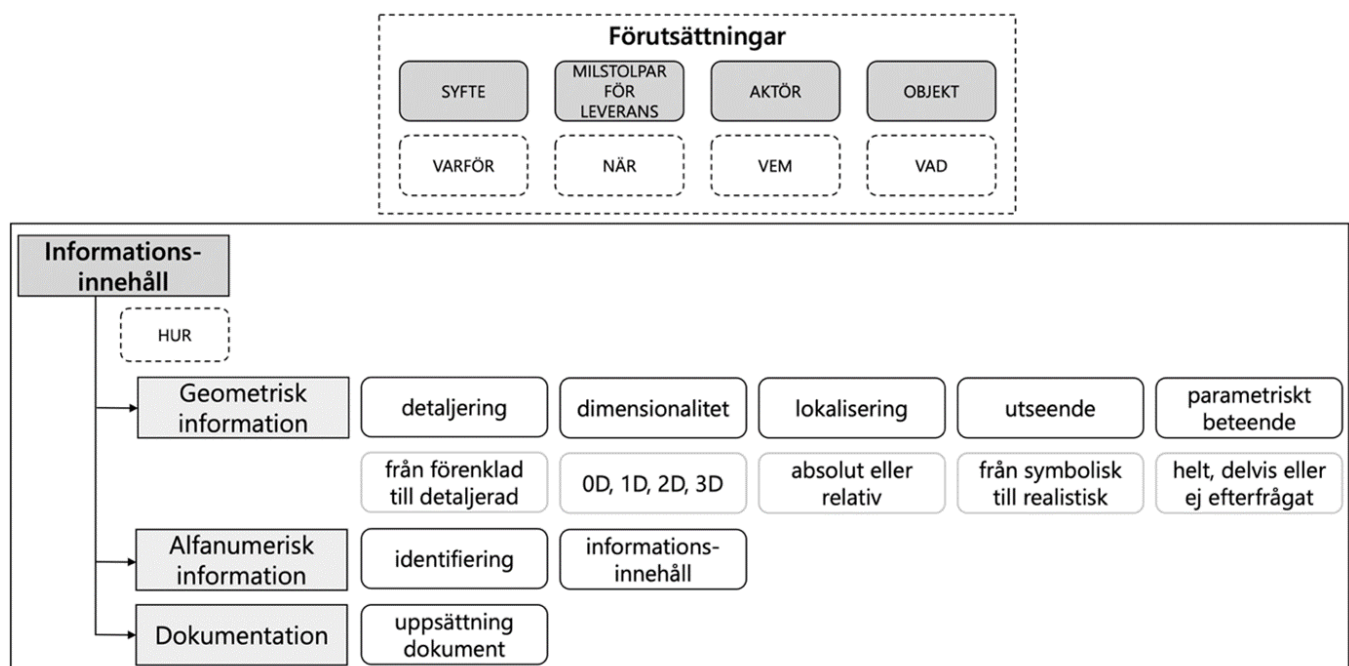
Förutsättningar

SYFTE

MILSTOLPAR FÖR LEVERANS

AKTÖR

OBJEKT

VARFÖR

NÄR

VEM

VAD

Informations-innehåll

HUR

Geometrisk information

detaljering

dimensionalitet

lokalisering

utseende

parametriskt beteende

från förenklad till detaljerad

0D, 1D, 2D, 3D

absolut eller relativ

från symbolisk till realistisk

helt, delvis eller ej efterfrågat

Alfanumerisk information

identifiering

informations-innehåll

Dokumentation

uppsättning dokument